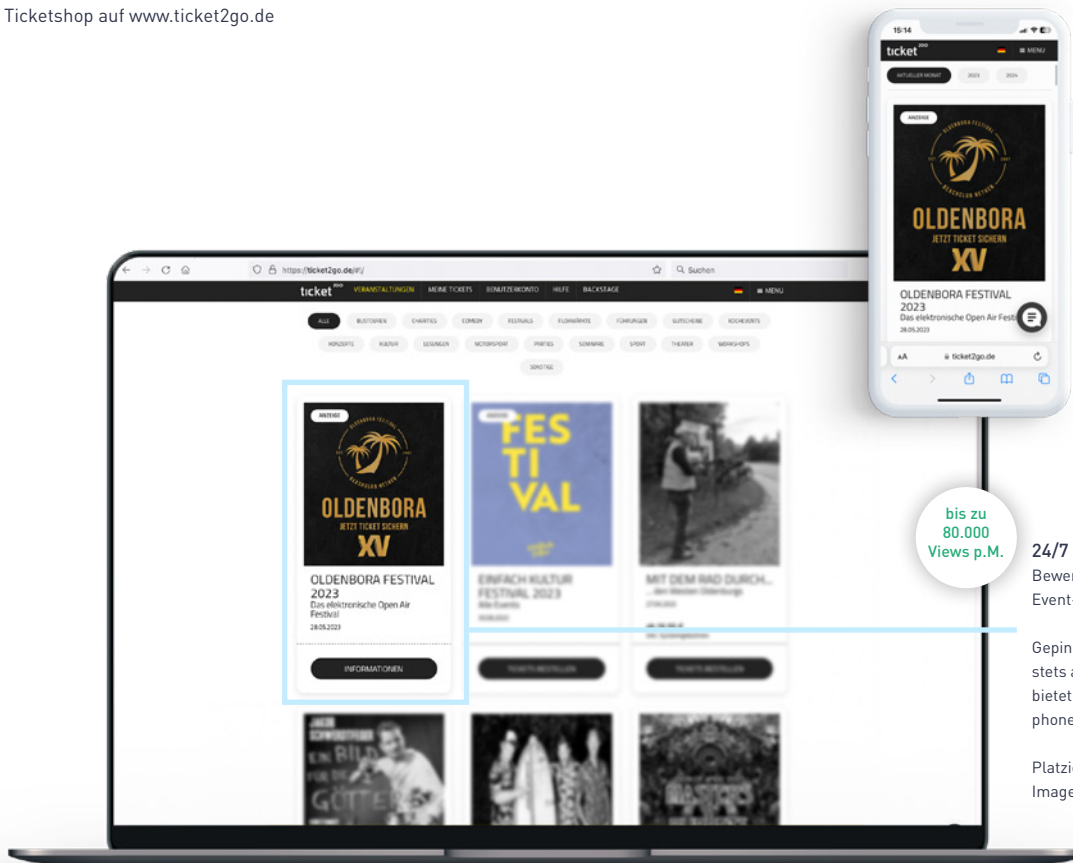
Ticketshop auf www.ticket2go.de

15:14

ticket

MENU

AKTUELLER MONAT 2023 2024

ANZEIGE

OLDENBORA

JETZT TICKET SICHERN

XV

OLDENBORA FESTIVAL 2023

Das elektronische Open Air Festi

28.05.2023

AA ticket2go.de

https://ticket2go.de/#!/

Suchen

ticket VERANSTALTUNGEN MEINE TICKETS BENUTZERKONTO HILFE BACKSTAGE MENU

ALLE BUSTOUREN CHARITIES COMEDY FESTIVALS FLOHMÄRKTE FÜHRUNGEN GUTSCHEINE KOCHEVENTS

KONZERTE KULTUR LESUNGEN MOTORSPORT PARTIES SEMINARE SPORT THEATER WORKSHOPS

SONSTIGE

ANZEIGE

OLDENBORA

JETZT TICKET SICHERN

XV

OLDENBORA FESTIVAL 2023

Das elektronische Open Air Festival

28.05.2023

INFORMATIONEN

ANZEIGE

FES TI VAL

EINFACH KULTUR FESTIVAL 2023

MIT DEM RAD DURCH...

bis zu 80.000 Views p.M.

24/7

Bewer

Event-

Gepin

stets a

bietet

phone

Platzi

Image